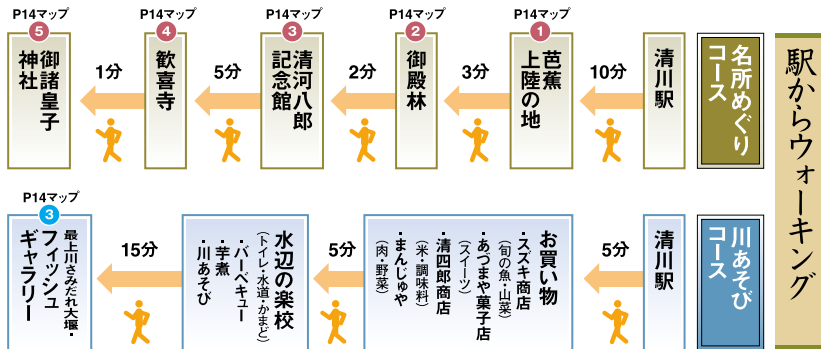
駅からウォーキング

名所めぐりコース

清川駅

10分

P14マップ 1
芭蕉上陸の地

3分

P14マップ 2
御殿林

2分

P14マップ 3
清河八郎記念館

5分

P14マップ 4
歓喜寺

1分

P14マップ 5
御諸皇子神社

川あそびコース

清川駅

5分

お買い物
・スズキ商店（旬の魚・山菜）
・あつまや菓子店（スイーツ）
・清四郎商店（米・調味料）
・まんじゅや（肉・野菜）

5分

水辺の楽校（トイレ・水道・かまど）
・バーベキュー
・芋煮
・川あそび

15分

P14マップ 3
最上川さみだれ大堰・フィッシュギャラリー